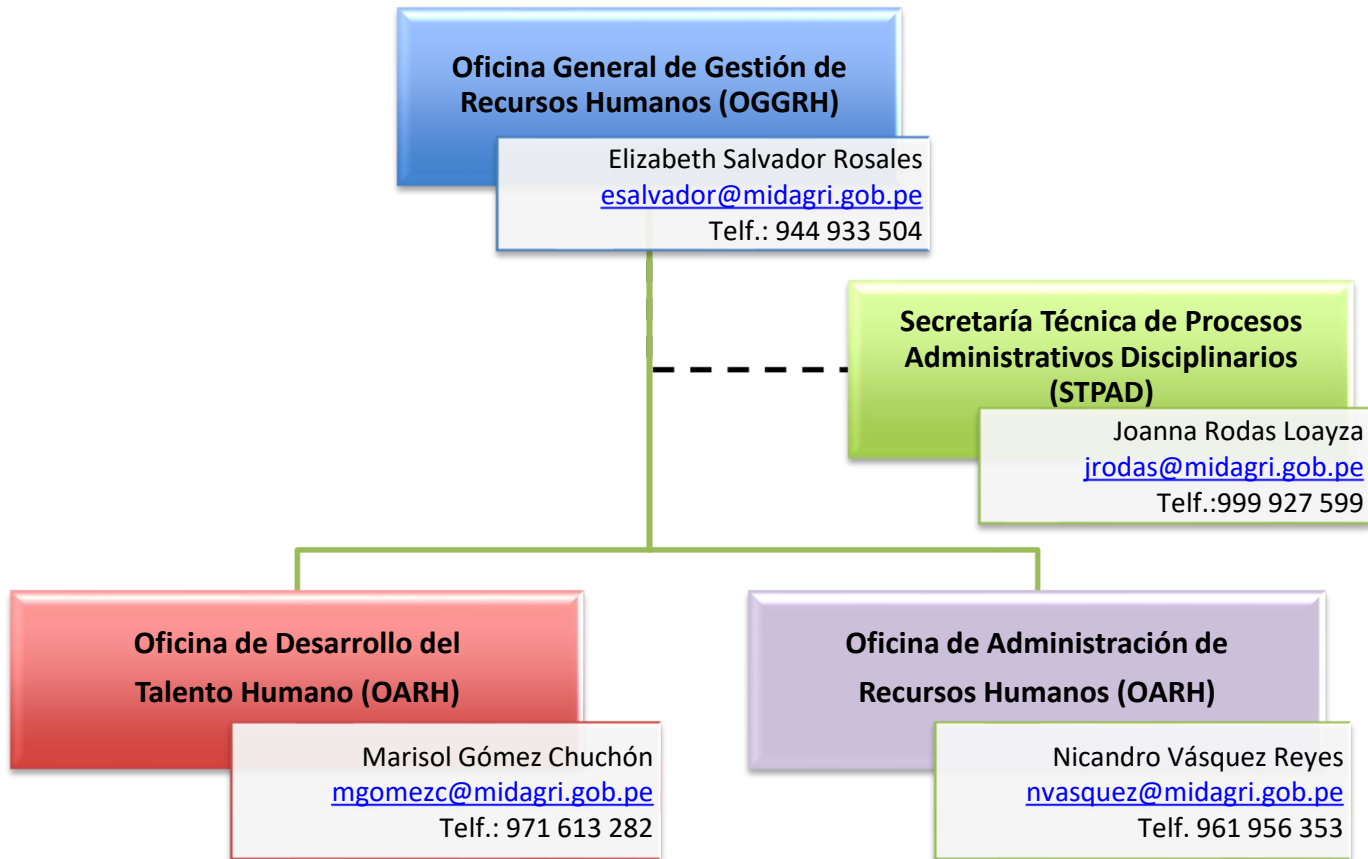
Oficina General de Gestión de Recursos Humanos (OGGRH)

Elizabeth Salvador Rosales
esalvador@midagri.gob.pe
Telf.: 944 933 504

Secretaría Técnica de Procesos Administrativos Disciplinarios (STPAD)

Joanna Rodas Loayza
jrodas@midagri.gob.pe
Telf.:999 927 599

Oficina de Desarrollo del Talento Humano (OARH)

Marisol Gómez Chuchón
mgomezc@midagri.gob.pe
Telf.: 971 613 282

Oficina de Administración de Recursos Humanos (OARH)

Nicandro Vásquez Reyes
nvasquez@midagri.gob.pe
Telf. 961 956 353